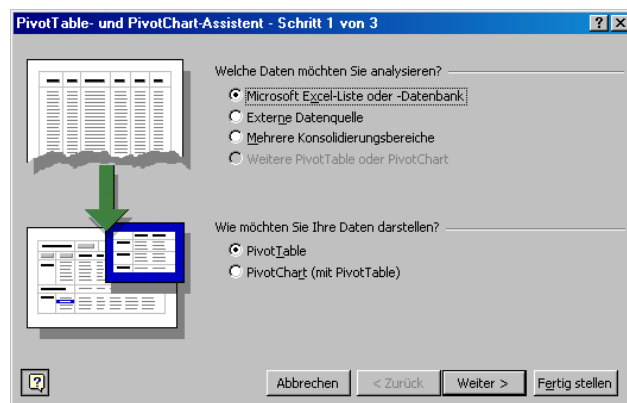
PivotTable- und PivotChart-Assistent - Schritt 1 von 3

? X

Welche Daten möchten Sie analysieren?

Microsoft Excel-Liste oder -Datenbank

Externe Datenquelle

Mehrere Konsolidierungsbereiche

Weitere PivotTable oder PivotChart

Wie möchten Sie Ihre Daten darstellen?

PivotTable

PivotChart (mit PivotTable)

Abbrechen

< Zurück

Weiter >

Fertig stellen